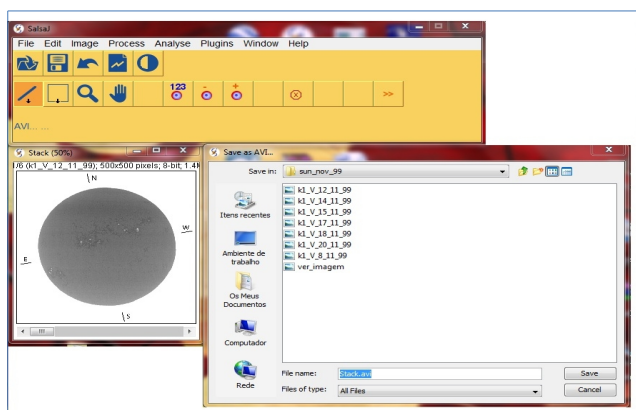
SalsaJ
File Edit Image Process Analyse Plugins Window Help
123
>>
AVI... ...

Stack (50%)
1/6 (k1_V_12_11_99); 500x500 pixels; 8-bit; 1.4
N
W
E
S

Save as AVI...
Save in: sun_nov_99
Itens recentes
Ambiente de trabalho
Os Meus Documentos
Computador
Rede
k1_V_12_11_99
k1_V_14_11_99
k1_V_15_11_99
k1_V_17_11_99
k1_V_18_11_99
k1_V_20_11_99
k1_V_8_11_99
ver_imagem
File name: Stack.avi
Files of type: All Files
Save
Cancel